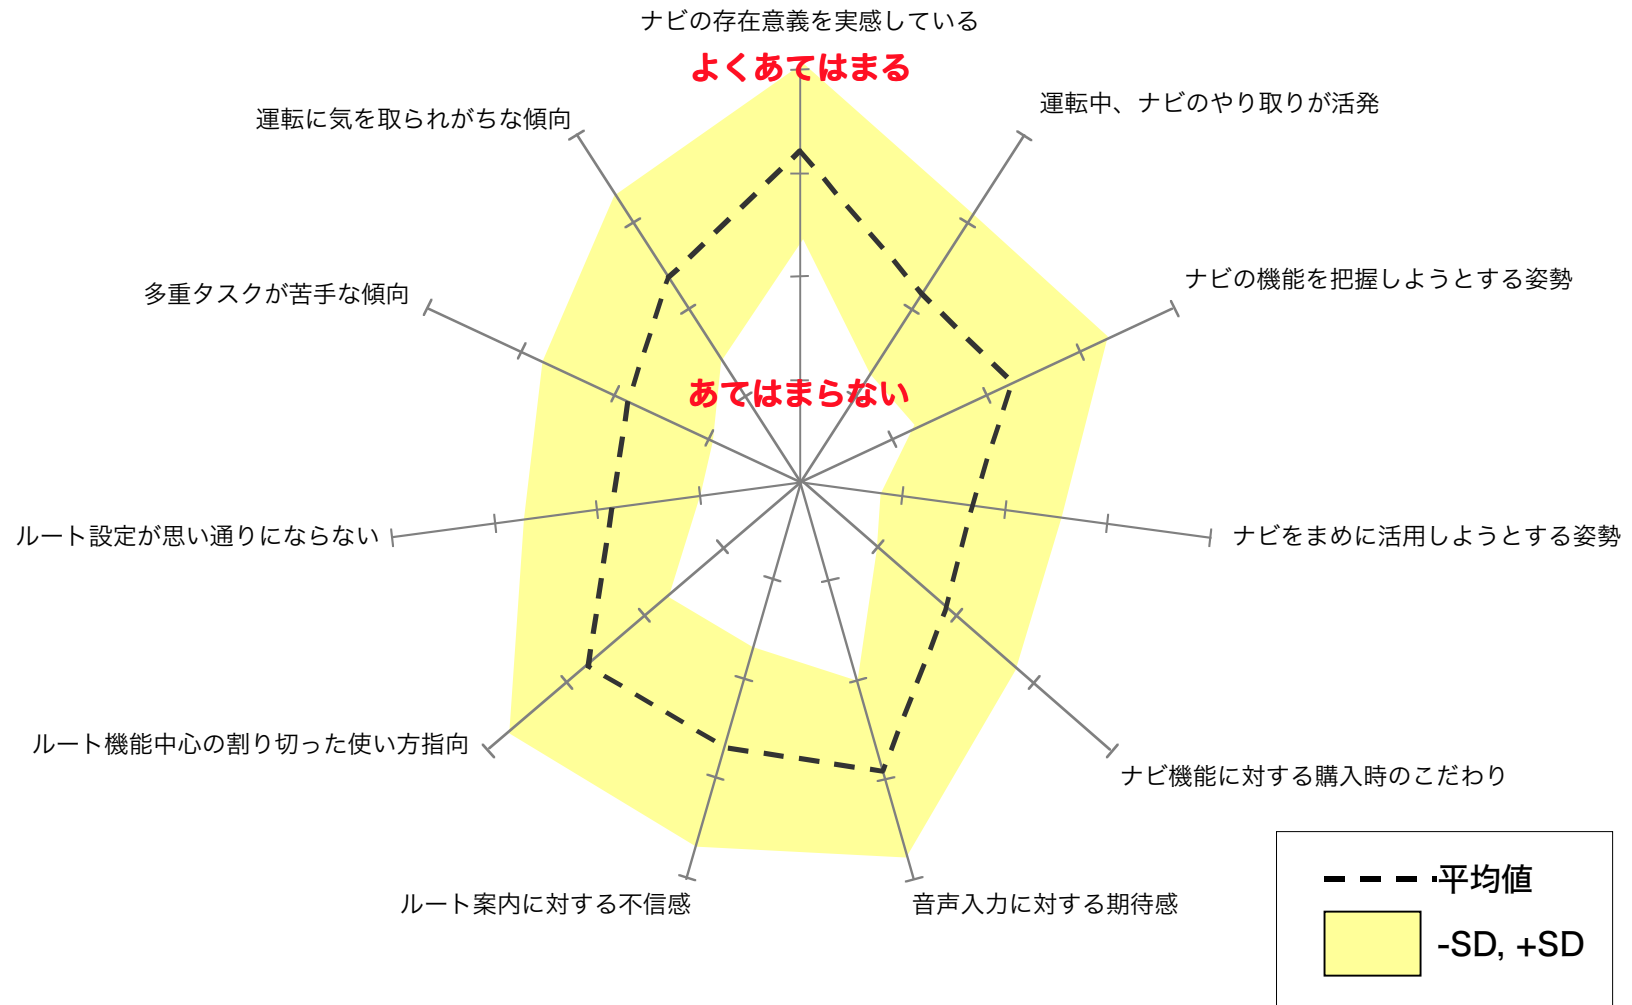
ナビの存在意義を実感している
よくあてはまる
運転中、ナビのやり取りが活発
運転に気を取られがちな傾向
ナビの機能を把握しようとする姿勢
多重タスクが苦手な傾向
あてはまらない
ルート設定が思い通りにならない
ナビをまめに活用しようとする姿勢
ルート機能中心の割り切った使い方指向
ナビ機能に対する購入時のこだわり
ルート案内に対する不信感
音声入力に対する期待感
平均値
-SD, +SD